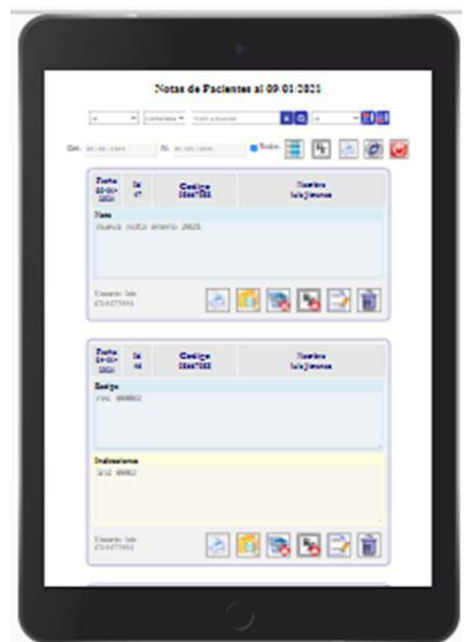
Notas de Pacientes al 09/01/2021

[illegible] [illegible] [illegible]

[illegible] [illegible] Todos

| Fecha 09-01-2021 | Id 47 | Codigo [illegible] | Nombre luis jimenez |
|---|---|---|---|

Nota
nueva nota enero 2021

Usuario: luis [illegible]

| Fecha 09-01-2021 | Id 46 | Codigo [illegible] | Nombre luis jimenez |
|---|---|---|---|

Receta
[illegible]

Indicaciones
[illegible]

Usuario: luis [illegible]